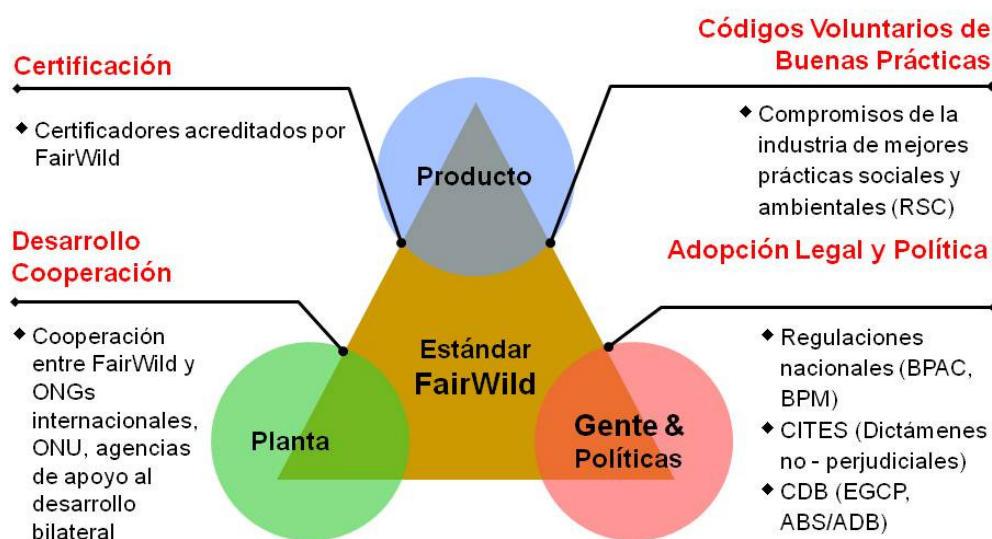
Certificación

◆ Certificadores acreditados por FairWild

Códigos Voluntarios de Buenas Prácticas

◆ Compromisos de la industria de mejores prácticas sociales y ambientales (RSC)

Producto

Desarrollo Cooperación

◆ Cooperación entre FairWild y ONGs internacionales, ONU, agencias de apoyo al desarrollo bilateral

Adopción Legal y Política

◆ Regulaciones nacionales (BPAC, BPM)
◆ CITES (Dictámenes no - perjudiciales)
◆ CDB (EGCP, ABS/ADB)

Estándar FairWild

Planta

Gente & Políticas